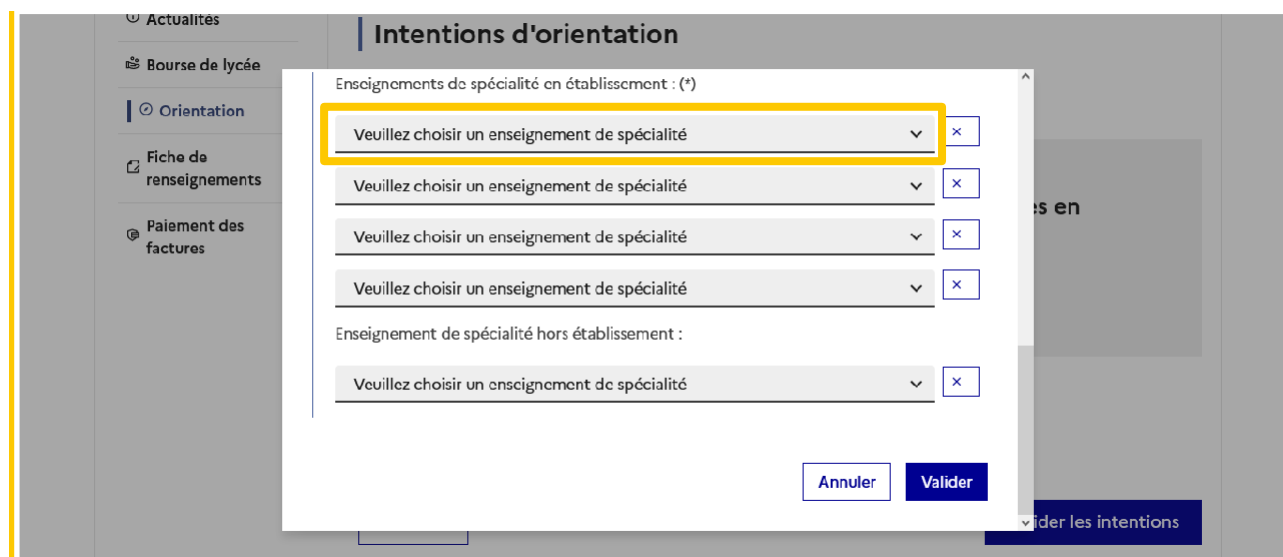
Actualités
Bourse de lycée
Orientation
Fiche de renseignements
Paiement des factures

Intentions d'orientation

Enseignements de spécialité en établissement : (*)

Veuillez choisir un enseignement de spécialité ×
Veuillez choisir un enseignement de spécialité ×
Veuillez choisir un enseignement de spécialité ×
Veuillez choisir un enseignement de spécialité ×

Enseignement de spécialité hors établissement :

Veuillez choisir un enseignement de spécialité ×

Annuler
Valider

es en

ider les intentions